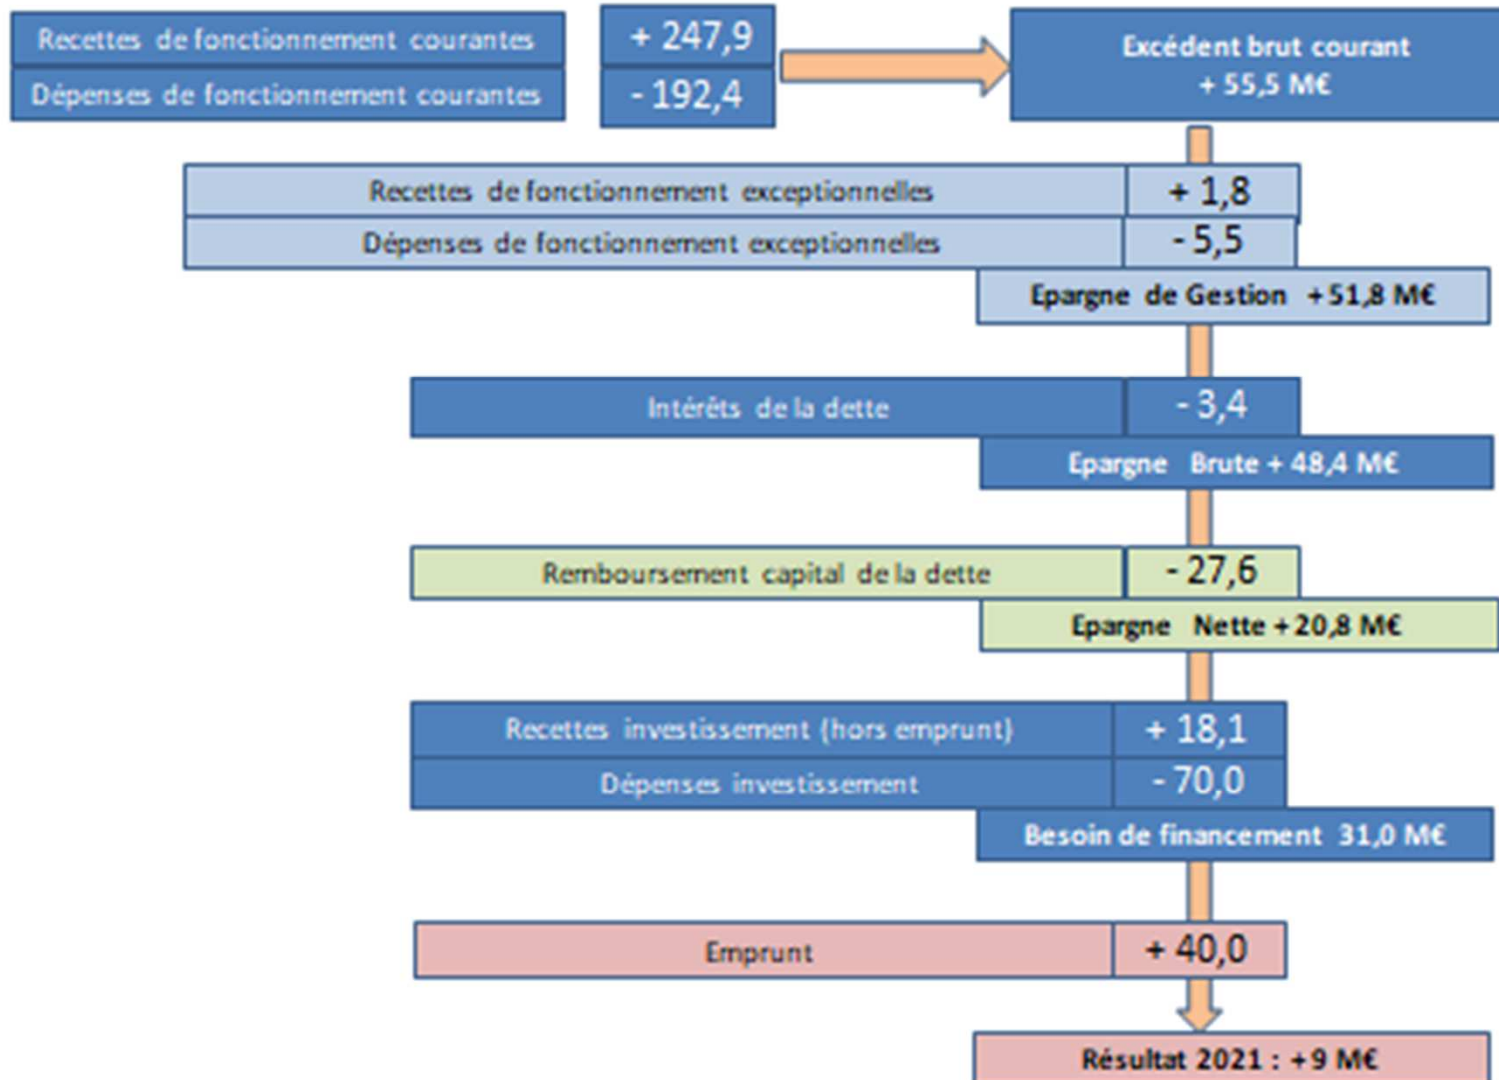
Recettes de fonctionnement courantes
+ 247,9
Dépenses de fonctionnement courantes
- 192,4
Excédent brut courant
+ 55,5 M€

Recettes de fonctionnement exceptionnelles
+ 1,8
Dépenses de fonctionnement exceptionnelles
- 5,5
Epargne de Gestion + 51,8 M€

Intérêts de la dette
- 3,4
Epargne Brute + 48,4 M€

Remboursement capital de la dette
- 27,6
Epargne Nette + 20,8 M€

Recettes investissement (hors emprunt)
+ 18,1
Dépenses investissement
- 70,0
Besoin de financement 31,0 M€

Emprunt
+ 40,0

Résultat 2021 : +9 M€